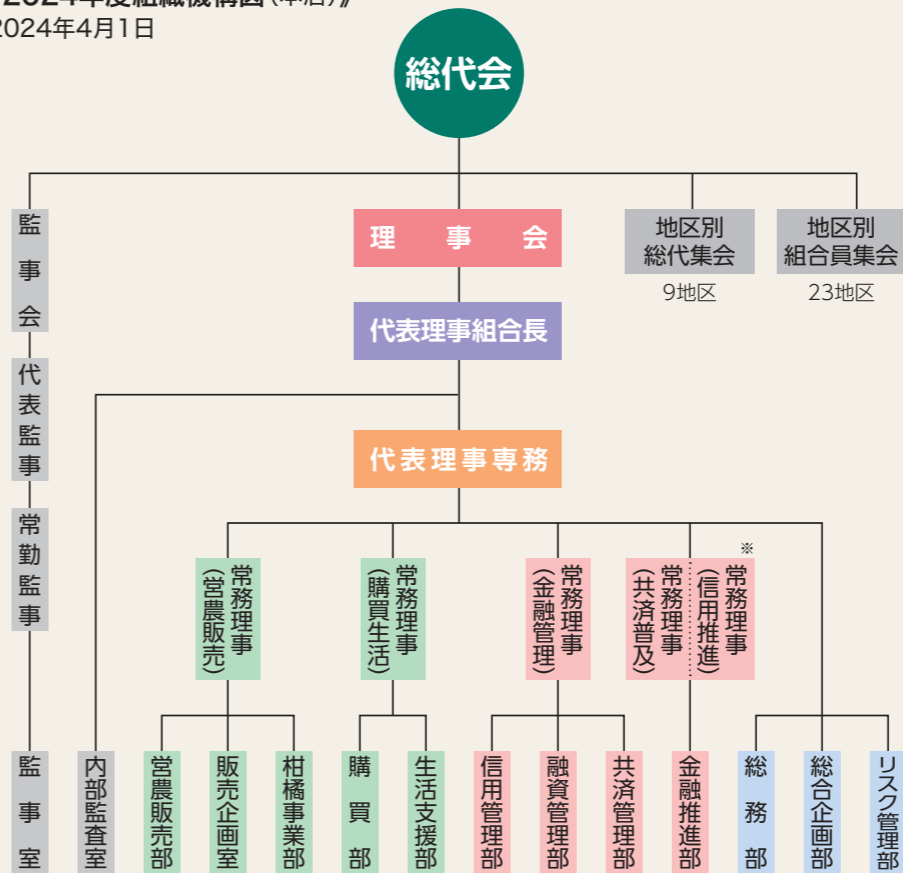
2024年4月1日

総代会

監事会

代表監事

常勤監事

理事会

地区別総代集会
9地区

地区別組合員集会
23地区

代表理事組合長

代表理事専務

常務理事（営農販売）

常務理事（購買生活）

常務理事（金融管理）

常務理事（共済普及）

※
常務理事（信用推進）

監事室

内部監査室

営農販売部

販売企画室

柑橘事業部

購買部

生活支援部

信用管理部

融資管理部

共済管理部

金融推進部

総務部

総合企画部

リスク管理部